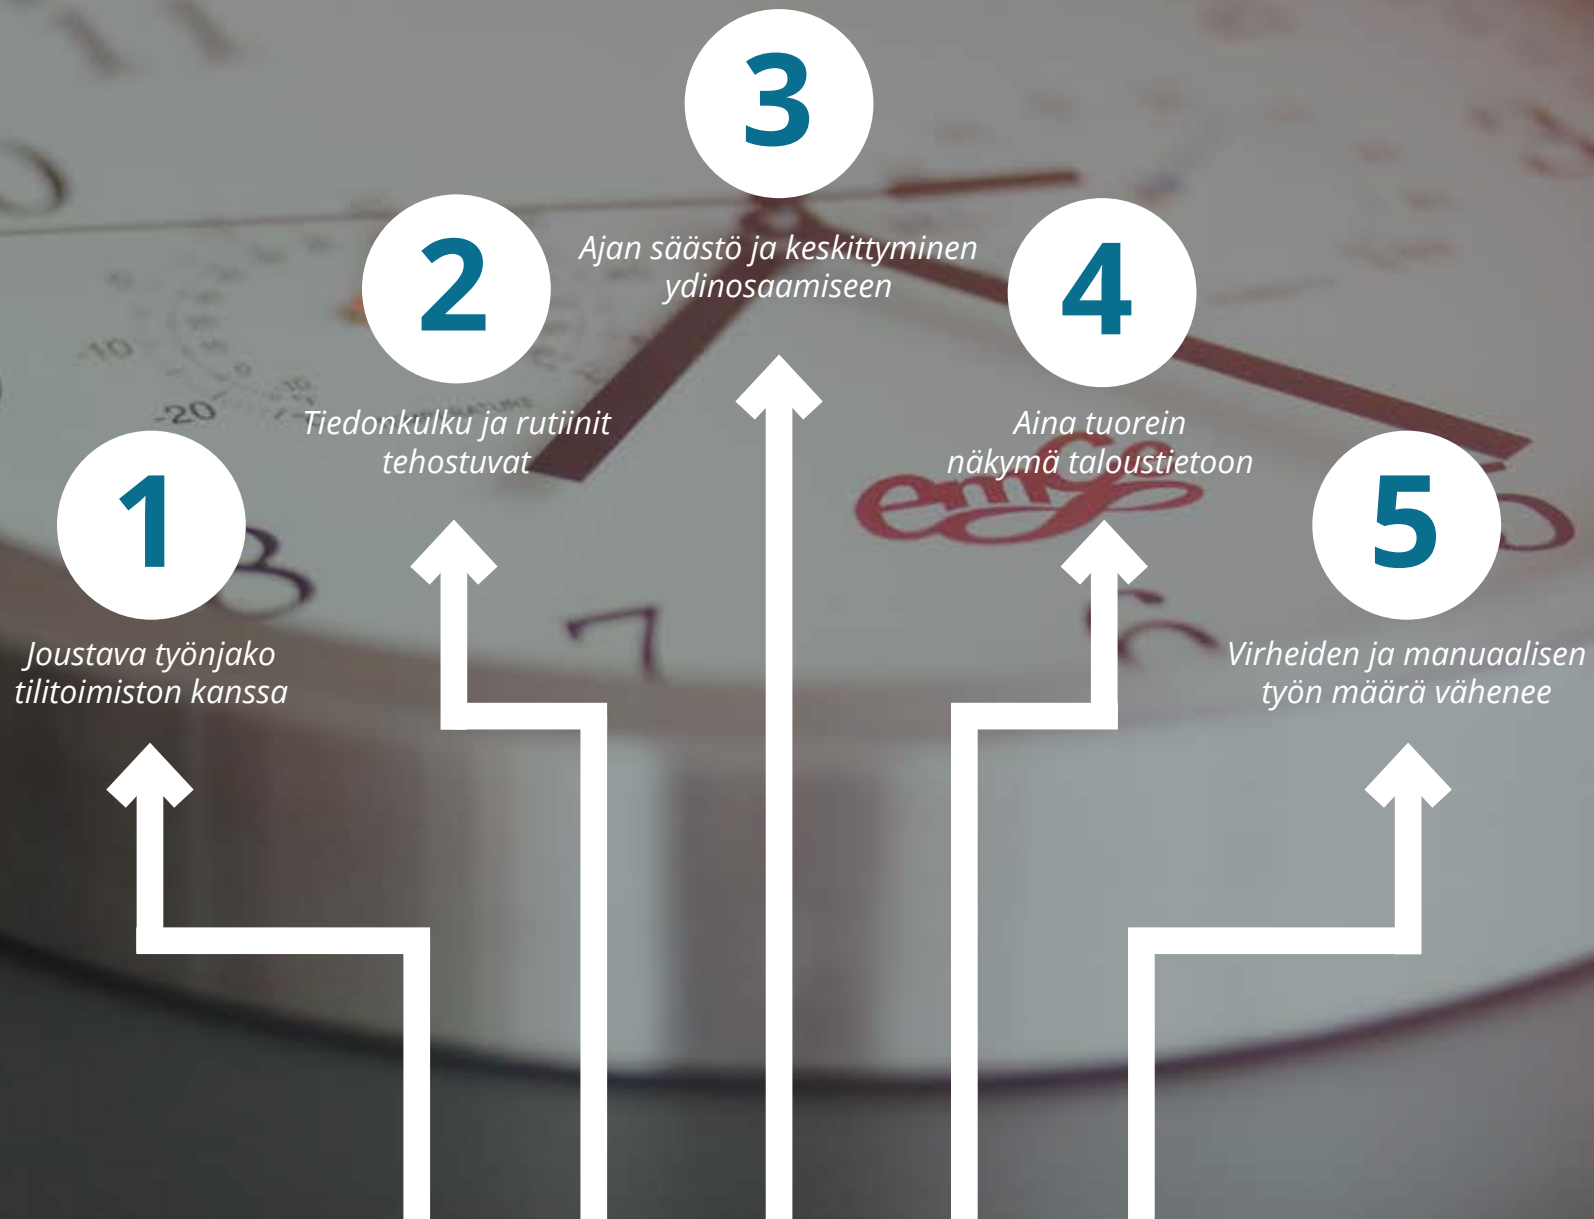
3

Ajan säästö ja keskittyminen ydinosaamiseen

2

Tiedonkulku ja rutiinit tehostuvat

4

Aina tuorein näkymä taloustietoon

1

Joustava työnjako tilitoimiston kanssa

5

Virheiden ja manuaalisen työn määrä vähenee